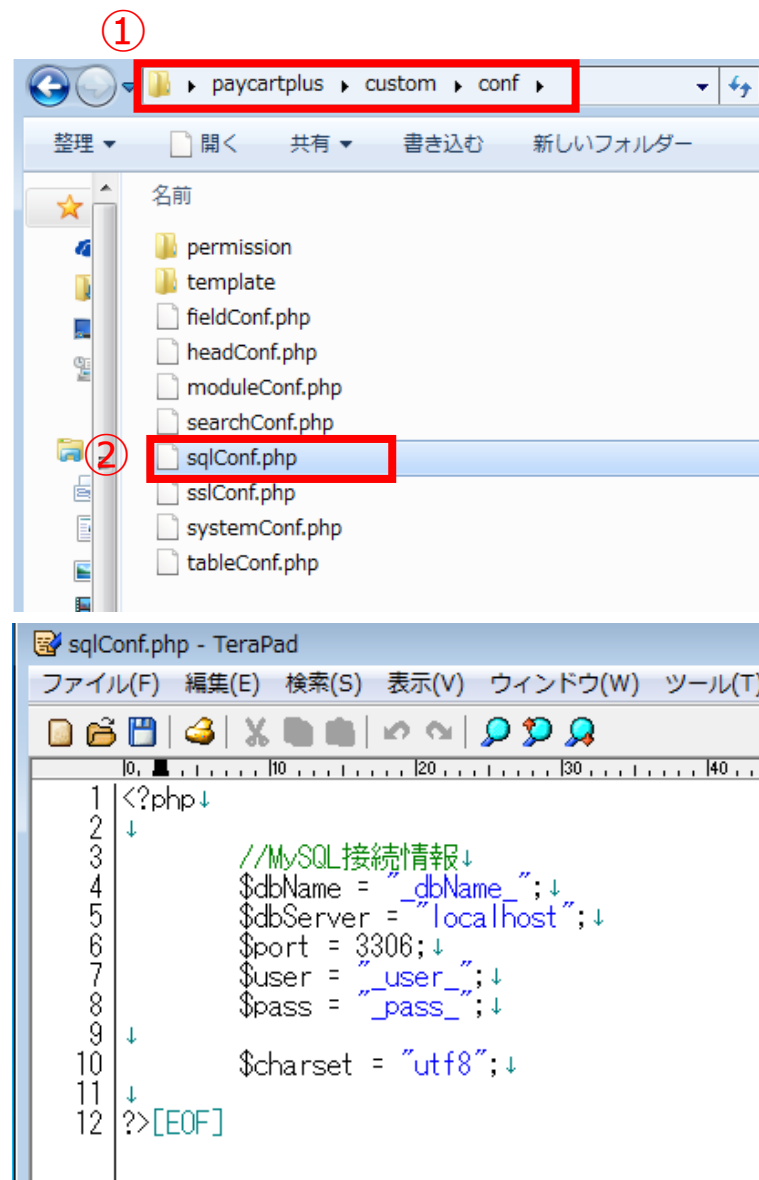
①
paycartplus ▸ custom ▸ conf ▸

整理 ▾ 開く 共有 ▾ 書き込む 新しいフォルダー

名前

permission
template
fieldConf.php
headConf.php
moduleConf.php
searchConf.php
②
sqlConf.php
sslConf.php
systemConf.php
tableConf.php

sqlConf.php - TeraPad

ファイル(F) 編集(E) 検索(S) 表示(V) ウィンドウ(W) ツール(T)

0 10 20 30 40

1 <?php↓
2 ↓
3 //MySQL接続情報↓
4 $dbName = "_dbName_";↓
5 $dbServer = "localhost";↓
6 $port = 3306;↓
7 $user = "_user_";↓
8 $pass = "_pass_";↓
9 ↓
10 $charset = "utf8";↓
11 ↓
12 ?>[EOF]